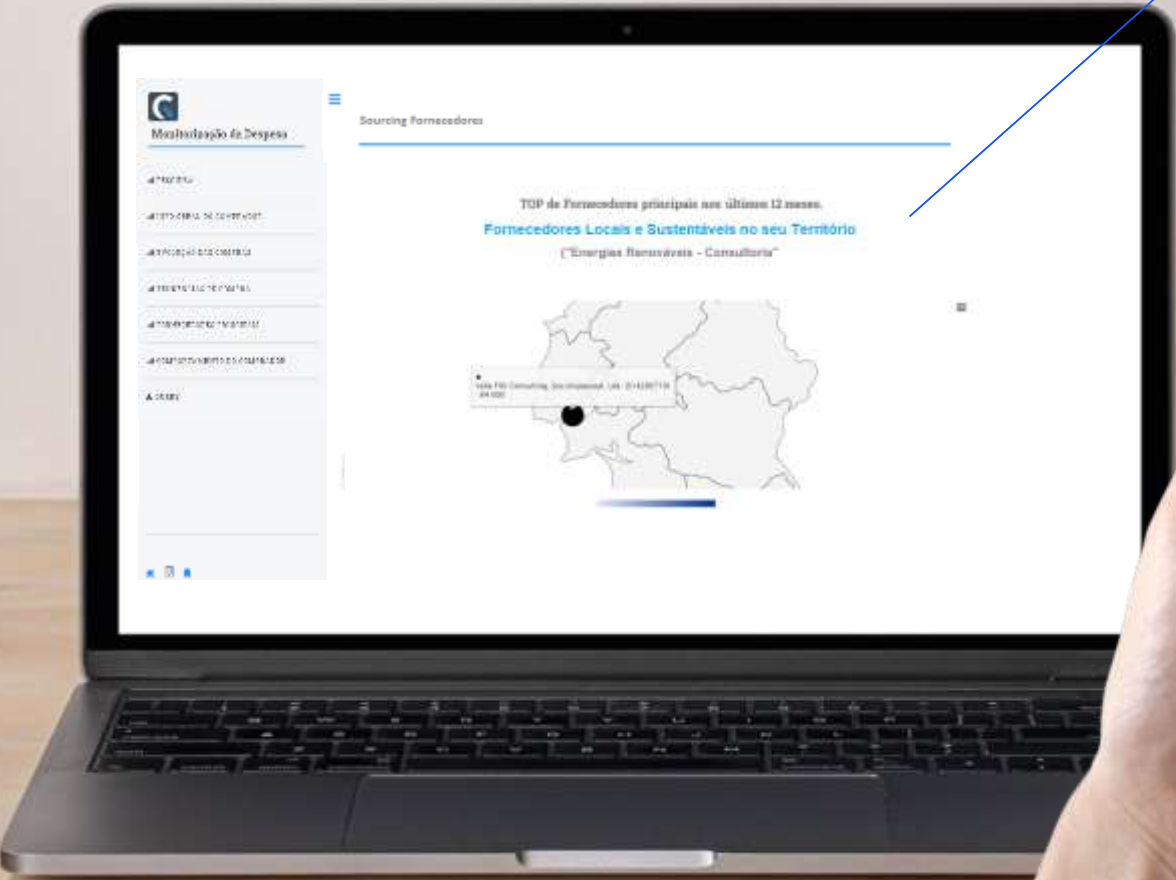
Monitorização da Despesa

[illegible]

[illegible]

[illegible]

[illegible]

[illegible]

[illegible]

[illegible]

Sourcing Fornecedores

TOP de Fornecedores principais nos últimos 12 meses.

Fornecedores Locais e Sustentáveis no seu Território

("Energias Renováveis - Consultoria"

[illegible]